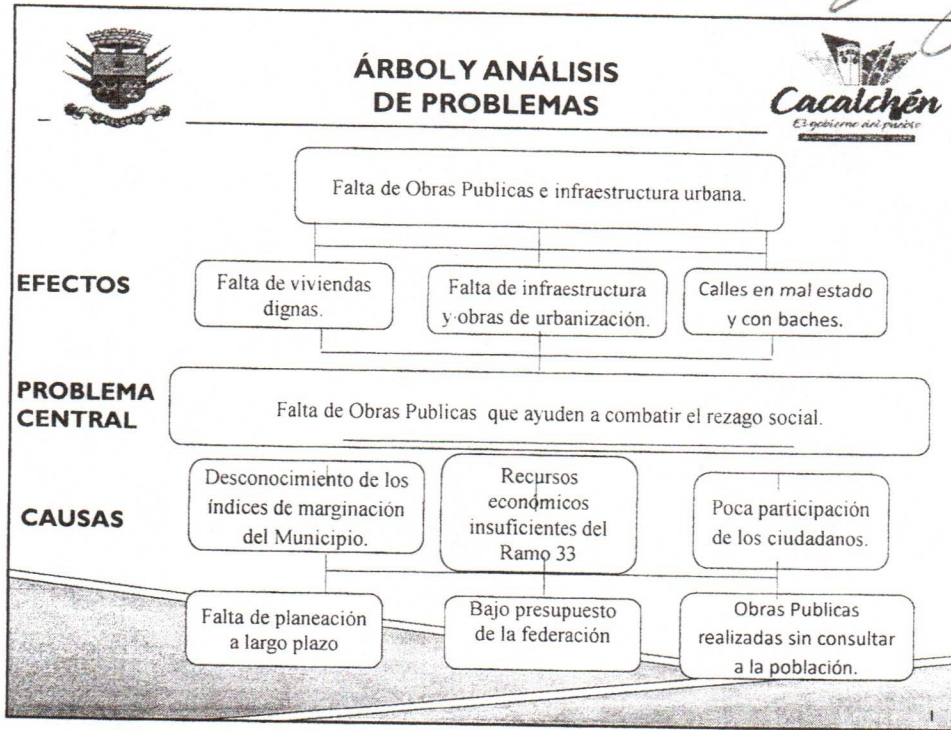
ÁRBOL Y ANÁLISIS DE PROBLEMAS

Cacalchén
El gobierno del pueblo

Falta de Obras Publicas e infraestructura urbana.

EFECTOS

Falta de viviendas dignas.

Falta de infraestructura y obras de urbanización.

Calles en mal estado y con baches.

PROBLEMA CENTRAL

Falta de Obras Publicas que ayuden a combatir el rezago social.

CAUSAS

Desconocimiento de los índices de marginación del Municipio.

Recursos económicos insuficientes del Ramo 33

Poca participación de los ciudadanos.

Falta de planeación a largo plazo

Bajo presupuesto de la federación

Obras Publicas realizadas sin consultar a la población.

1